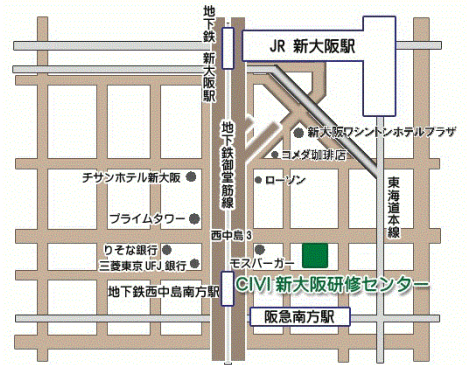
地下鉄 新大阪駅

JR 新大阪駅

地下鉄御堂筋線

新大阪ワシントンホテルプラザ

コメダ珈琲店

ローソン

東海道本線

チサンホテル新大阪

プライムタワー

西中島3

りそな銀行

三菱東京UFJ銀行

モスバーガー

CIVI 新大阪研修センター

地下鉄西中島南方駅

阪急南方駅